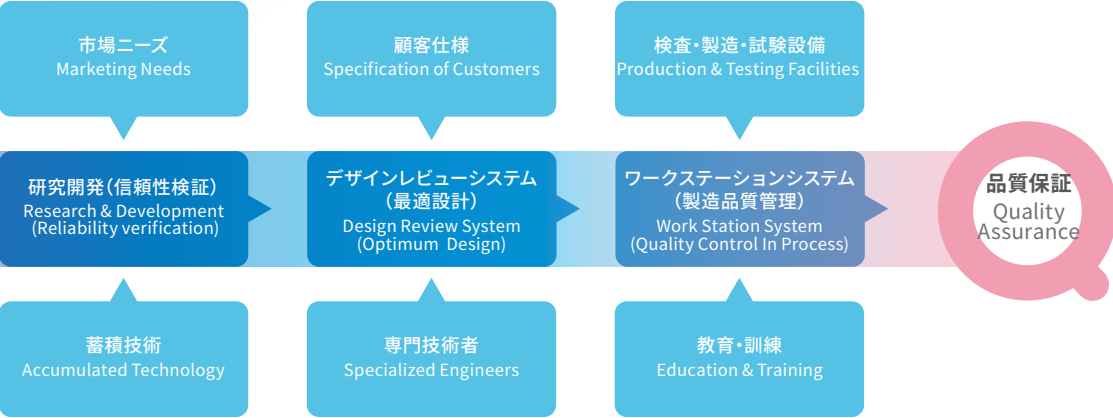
市場ニーズ
Marketing Needs

顧客仕様
Specification of Customers

検査・製造・試験設備
Production & Testing Facilities

研究開発(信頼性検証)
Research & Development
(Reliability verification)

デザインレビューシステム
(最適設計)
Design Review System
(Optimum Design)

ワークステーションシステム
(製造品質管理)
Work Station System
(Quality Control In Process)

品質保証
Quality
Assurance

蓄積技術
Accumulated Technology

専門技術者
Specialized Engineers

教育・訓練
Education & Training